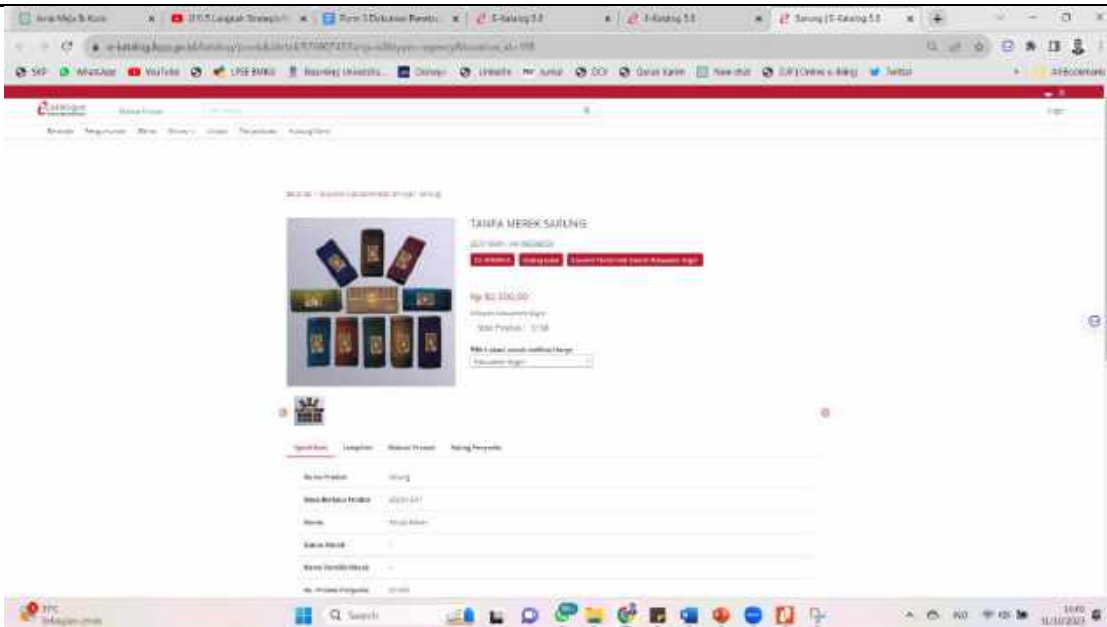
E-Katalog 5.0 | Sarung | E-Katalog 5.0

SKP WhatsApp YouTube LPSE Bookmarks

TANPA MEREK SARUNG

Rp 82.500,00

Sisa Produk : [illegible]

Spesifikasi

| Nama Produk | Sarung |
|---|---|
| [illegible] | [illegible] |
| Merek | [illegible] |
| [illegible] | - |
| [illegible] | - |
| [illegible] | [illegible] |

Search

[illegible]